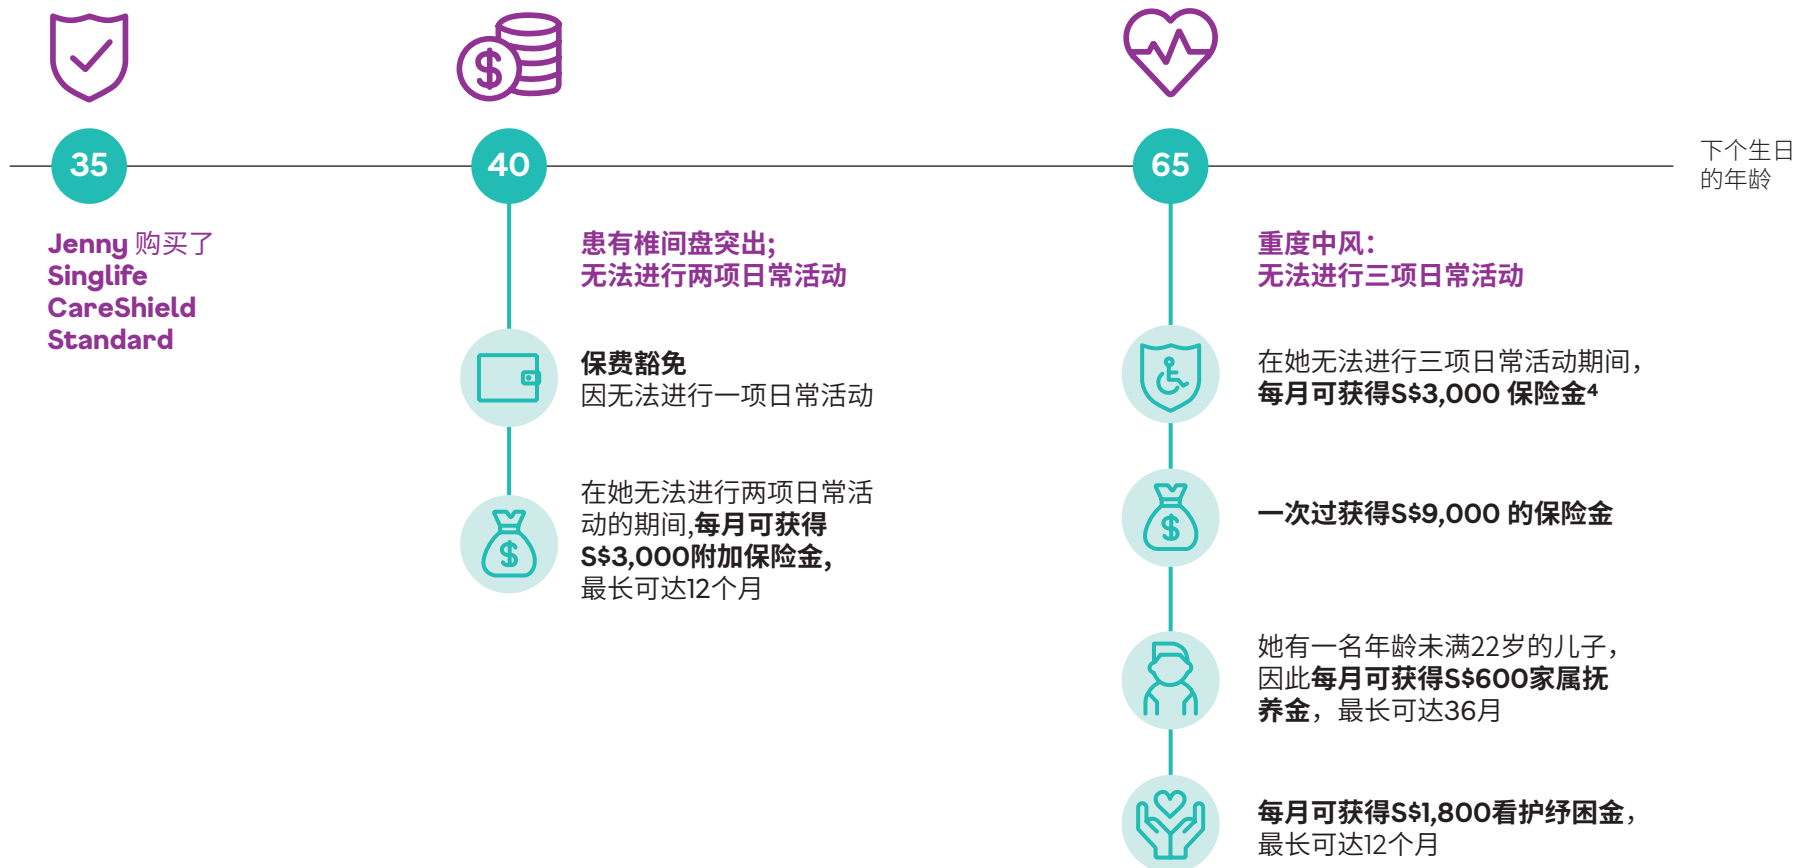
35

40

65

下个生日的年龄

Jenny 购买了 Singlife CareShield Standard

患有椎间盘突出;
无法进行两项日常活动

保费豁免
因无法进行一项日常活动

在她无法进行两项日常活动的期间,每月可获得S$3,000附加保险金,最长可达12个月

重度中风:
无法进行三项日常活动

在她无法进行三项日常活动期间,每月可获得S$3,000 保险金$^4$

一次过获得S$9,000 的保险金

她有一名年龄未满22岁的儿子,因此每月可获得S$600家属抚养金,最长可达36月

每月可获得S$1,800看护纾困金,最长可达12个月